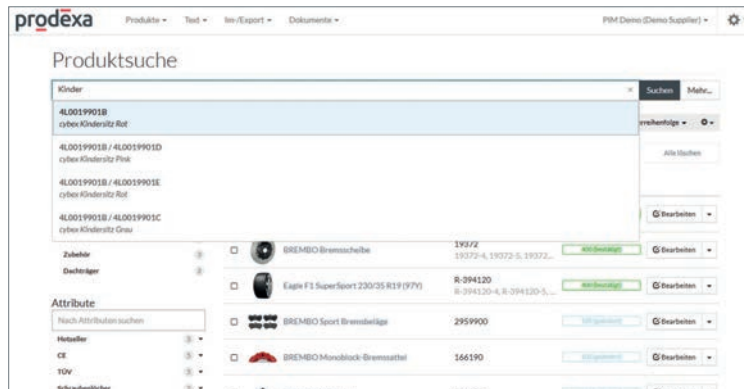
prodexa Produkte ▾ Text ▾ Im-/Export ▾ Dokumente ▾ PIM Demo (Demo Supplier) ▾

Produktsuche

Kinder × Suchen Mehr...

4L0019901B
cybex Kindersitz Rot

4L0019901B / 4L0019901D
cybex Kindersitz Pink

4L0019901B / 4L0019901E
cybex Kindersitz Rot

4L0019901B / 4L0019901C
cybex Kindersitz Grau

reihenfolge ▾

Alle löschen

Zubehör 2
Dachträger 2

Attribute

Nach Attributen suchen

Hersteller
CE
TÜV
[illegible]

BREMBO Bremsscheibe 19372 19372-4, 19372-5, 19372... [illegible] Bearbeiten ▾

Eagle F1 SuperSport 230/35 R19 (97Y) R-394120 R-394120-4, R-394120-5,... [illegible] Bearbeiten ▾

BREMBO Sport Bremsbeläge 2959900 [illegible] Bearbeiten ▾

BREMBO Monoblock-Bremssattel 166190 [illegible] Bearbeiten ▾